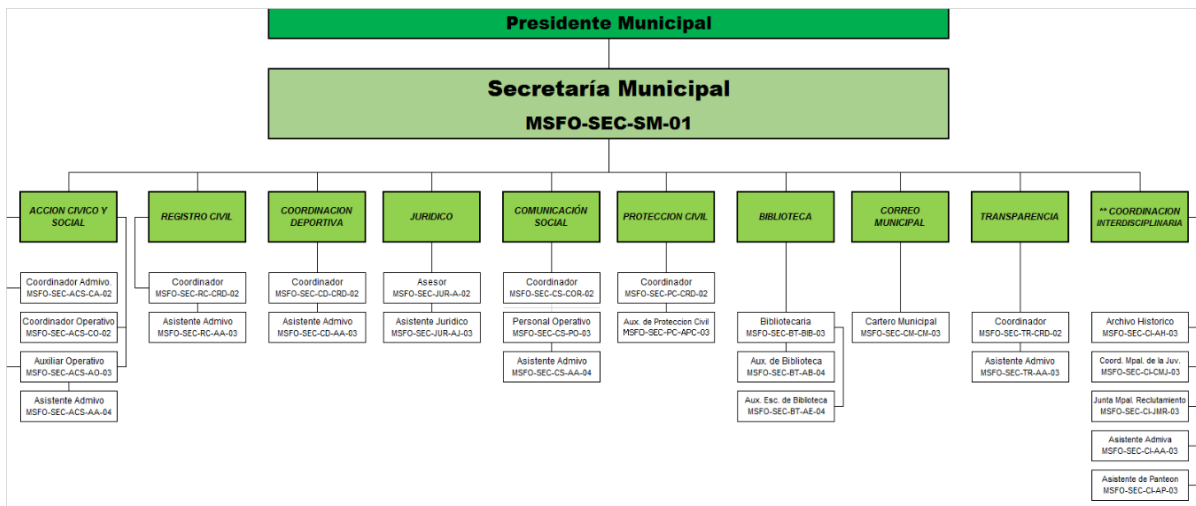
Presidente Municipal

Secretaría Municipal
MSFO-SEC-SM-01

ACCION CIVICO Y SOCIAL

Coordinador Admivo.
MSFO-SEC-ACS-CA-02

Coordinador Operativo
MSFO-SEC-ACS-CO-02

Auxiliar Operativo
MSFO-SEC-ACS-AO-03

Asistente Admivo
MSFO-SEC-ACS-AA-04

REGISTRO CIVIL

Coordinador
MSFO-SEC-RC-CRD-02

Asistente Admivo
MSFO-SEC-RC-AA-03

COORDINACION DEPORTIVA

Coordinador
MSFO-SEC-CD-CRD-02

Asistente Admivo
MSFO-SEC-CD-AA-03

JURIDICO

Asesor
MSFO-SEC-JUR-A-02

Asistente Juridico
MSFO-SEC-JUR-AJ-03

COMUNICACIÓN SOCIAL

Coordinador
MSFO-SEC-CS-COR-02

Personal Operativo
MSFO-SEC-CS-PO-03

Asistente Admivo
MSFO-SEC-CS-AA-04

PROTECCION CIVIL

Coordinador
MSFO-SEC-PC-CRD-02

Aux. de Proteccion Civil
MSFO-SEC-PC-APC-03

BIBLIOTECA

Bibliotecaria
MSFO-SEC-BT-BIB-03

Aux. de Biblioteca
MSFO-SEC-BT-AB-04

Aux. Esc. de Biblioteca
MSFO-SEC-BT-AE-04

CORREO MUNICIPAL

Cartero Municipal
MSFO-SEC-CM-CM-03

TRANSPARENCIA

Coordinador
MSFO-SEC-TR-CRD-02

Asistente Admivo
MSFO-SEC-TR-AA-03

** COORDINACION INTERDISCIPLINARIA

Archivo Historico
MSFO-SEC-CI-AH-03

Coord. Mpal. de la Juv.
MSFO-SEC-CI-CMJ-03

Junta Mpal. Reclutamiento
MSFO-SEC-CI-JMR-03

Asistente Admiva
MSFO-SEC-CI-AA-03

Asistente de Panteon
MSFO-SEC-CI-AP-03